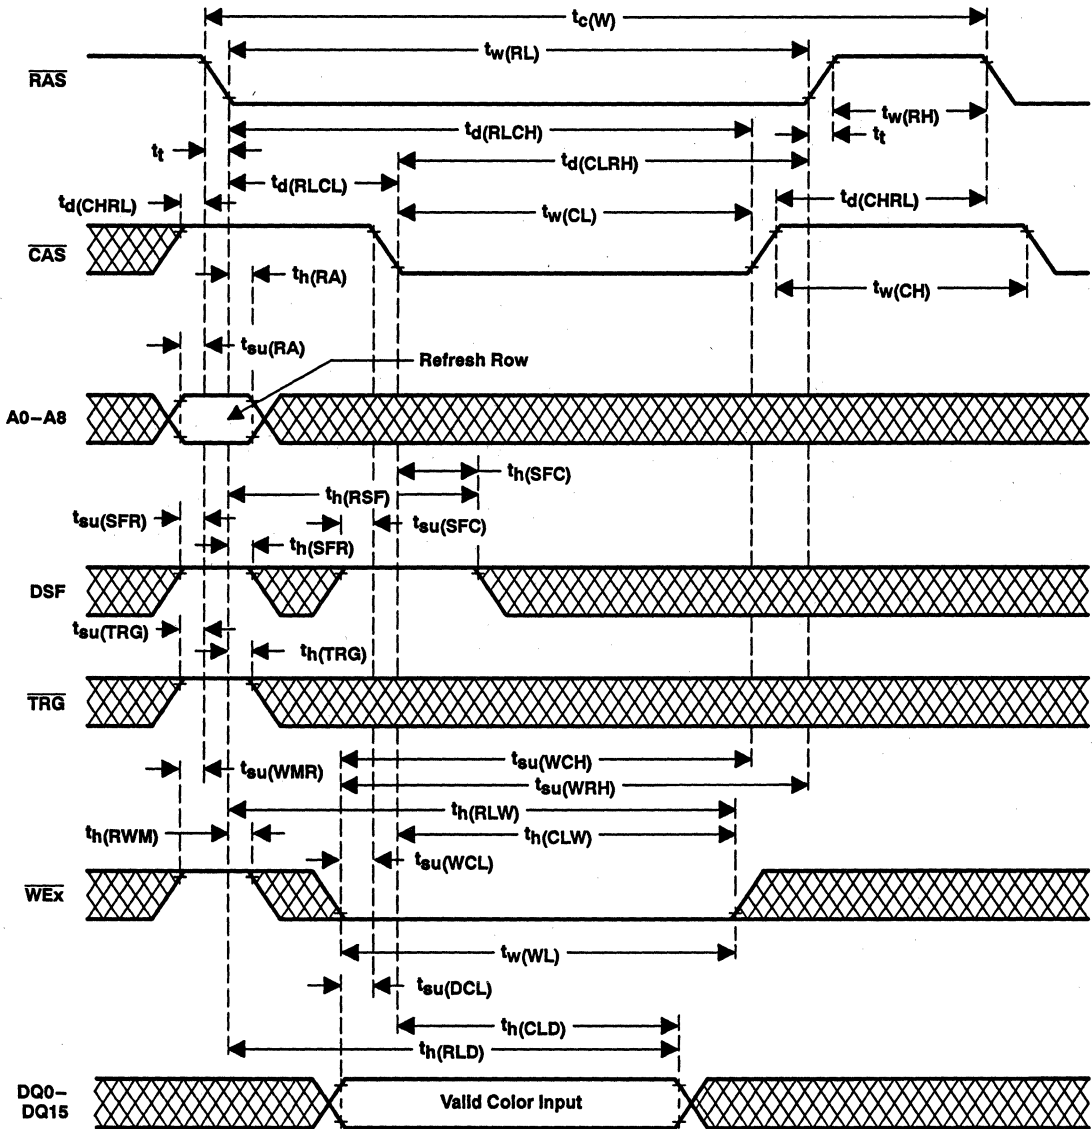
$t_{c(W)}$
$t_{w(RL)}$
$\overline{RAS}$
$t_{w(RH)}$
$t_{d(RLCH)}$
$t_t$
$t_t$
$t_{d(CLRH)}$
$t_{d(RLCL)}$
$t_{d(CHRL)}$
$t_{d(CHRL)}$
$t_{w(CL)}$
$\overline{CAS}$
$t_{h(RA)}$
$t_{w(CH)}$
$t_{su(RA)}$
Refresh Row
A0–A8
$t_{h(SFC)}$
$t_{h(RSF)}$
$t_{su(SFR)}$
$t_{su(SFC)}$
$t_{h(SFR)}$
DSF
$t_{su(TRG)}$
$t_{h(TRG)}$
$\overline{TRG}$
$t_{su(WCH)}$
$t_{su(WMR)}$
$t_{su(WRH)}$
$t_{h(RLW)}$
$t_{h(RWM)}$
$t_{h(CLW)}$
$t_{su(WCL)}$
$\overline{WEx}$
$t_{w(WL)}$
$t_{su(DCL)}$
$t_{h(CLD)}$
$t_{h(RLD)}$
DQ0–DQ15
Valid Color Input